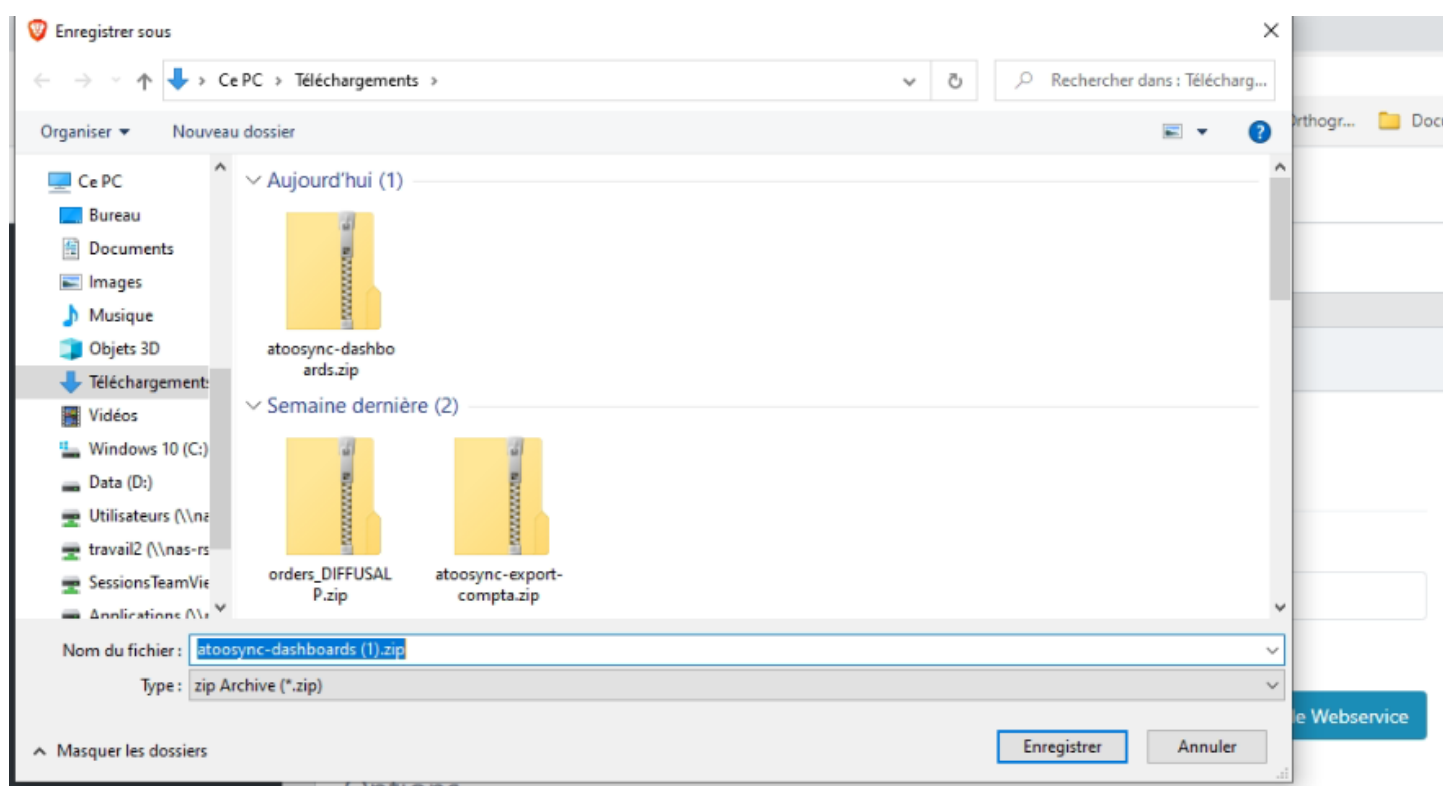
Enregistrer sous

Ce PC › Téléchargements ›

Rechercher dans : Télécharg...

Organiser ▾ Nouveau dossier

Orthogr... Doc

Ce PC
Bureau
Documents
Images
Musique
Objets 3D
Téléchargements
Vidéos
Windows 10 (C:)
Data (D:)
Utilisateurs (\\na
travail2 (\\nas-rs
SessionsTeamVie
Applications (\\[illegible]

Aujourd'hui (1)

atoosync-dashboards.zip

Semaine dernière (2)

orders_DIFFUSALP.zip

atoosync-export-compta.zip

Nom du fichier : atoosync-dashboards (1).zip

Type : zip Archive (*.zip)

Masquer les dossiers

Enregistrer

Annuler

le Webservice